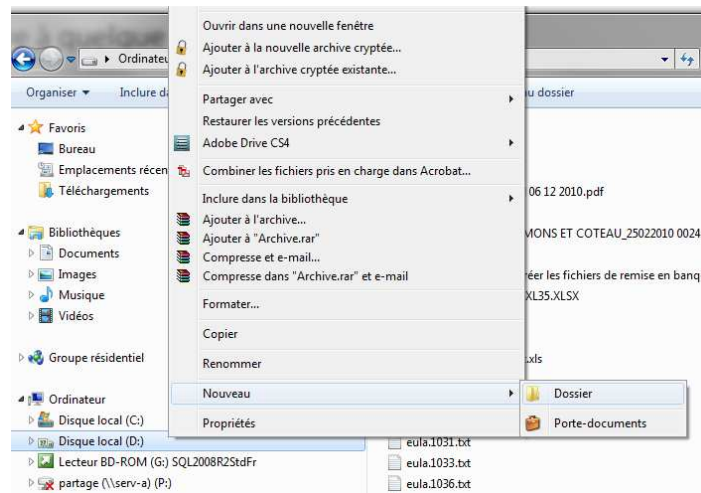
Ordinateu

Organiser ▾ Inclure da

Favoris
Bureau
Emplacements récen
Téléchargements

Bibliothèques
Documents
Images
Musique
Vidéos

Groupe résidentiel

Ordinateur
Disque local (C:)
Disque local (D:)
Lecteur BD-ROM (G:) SQL2008R2StdFr
partage (\\serv-a) (P:)

Ouvrir dans une nouvelle fenêtre
Ajouter à la nouvelle archive cryptée...
Ajouter à l'archive cryptée existante...
Partager avec ▸
Restaurer les versions précédentes
Adobe Drive CS4 ▸
Combiner les fichiers pris en charge dans Acrobat...
Inclure dans la bibliothèque ▸
Ajouter à l'archive...
Ajouter à "Archive.rar"
Compresse et e-mail...
Compresse dans "Archive.rar" et e-mail
Formater...
Copier
Renommer
Nouveau ▸
Propriétés

Dossier
Porte-documents

u dossier
06 12 2010.pdf
MONS ET COTEAU_25022010 0024
réer les fichiers de remise en banq
XL35.XLSX
.xls
eula.1031.txt
eula.1033.txt
eula.1036.txt